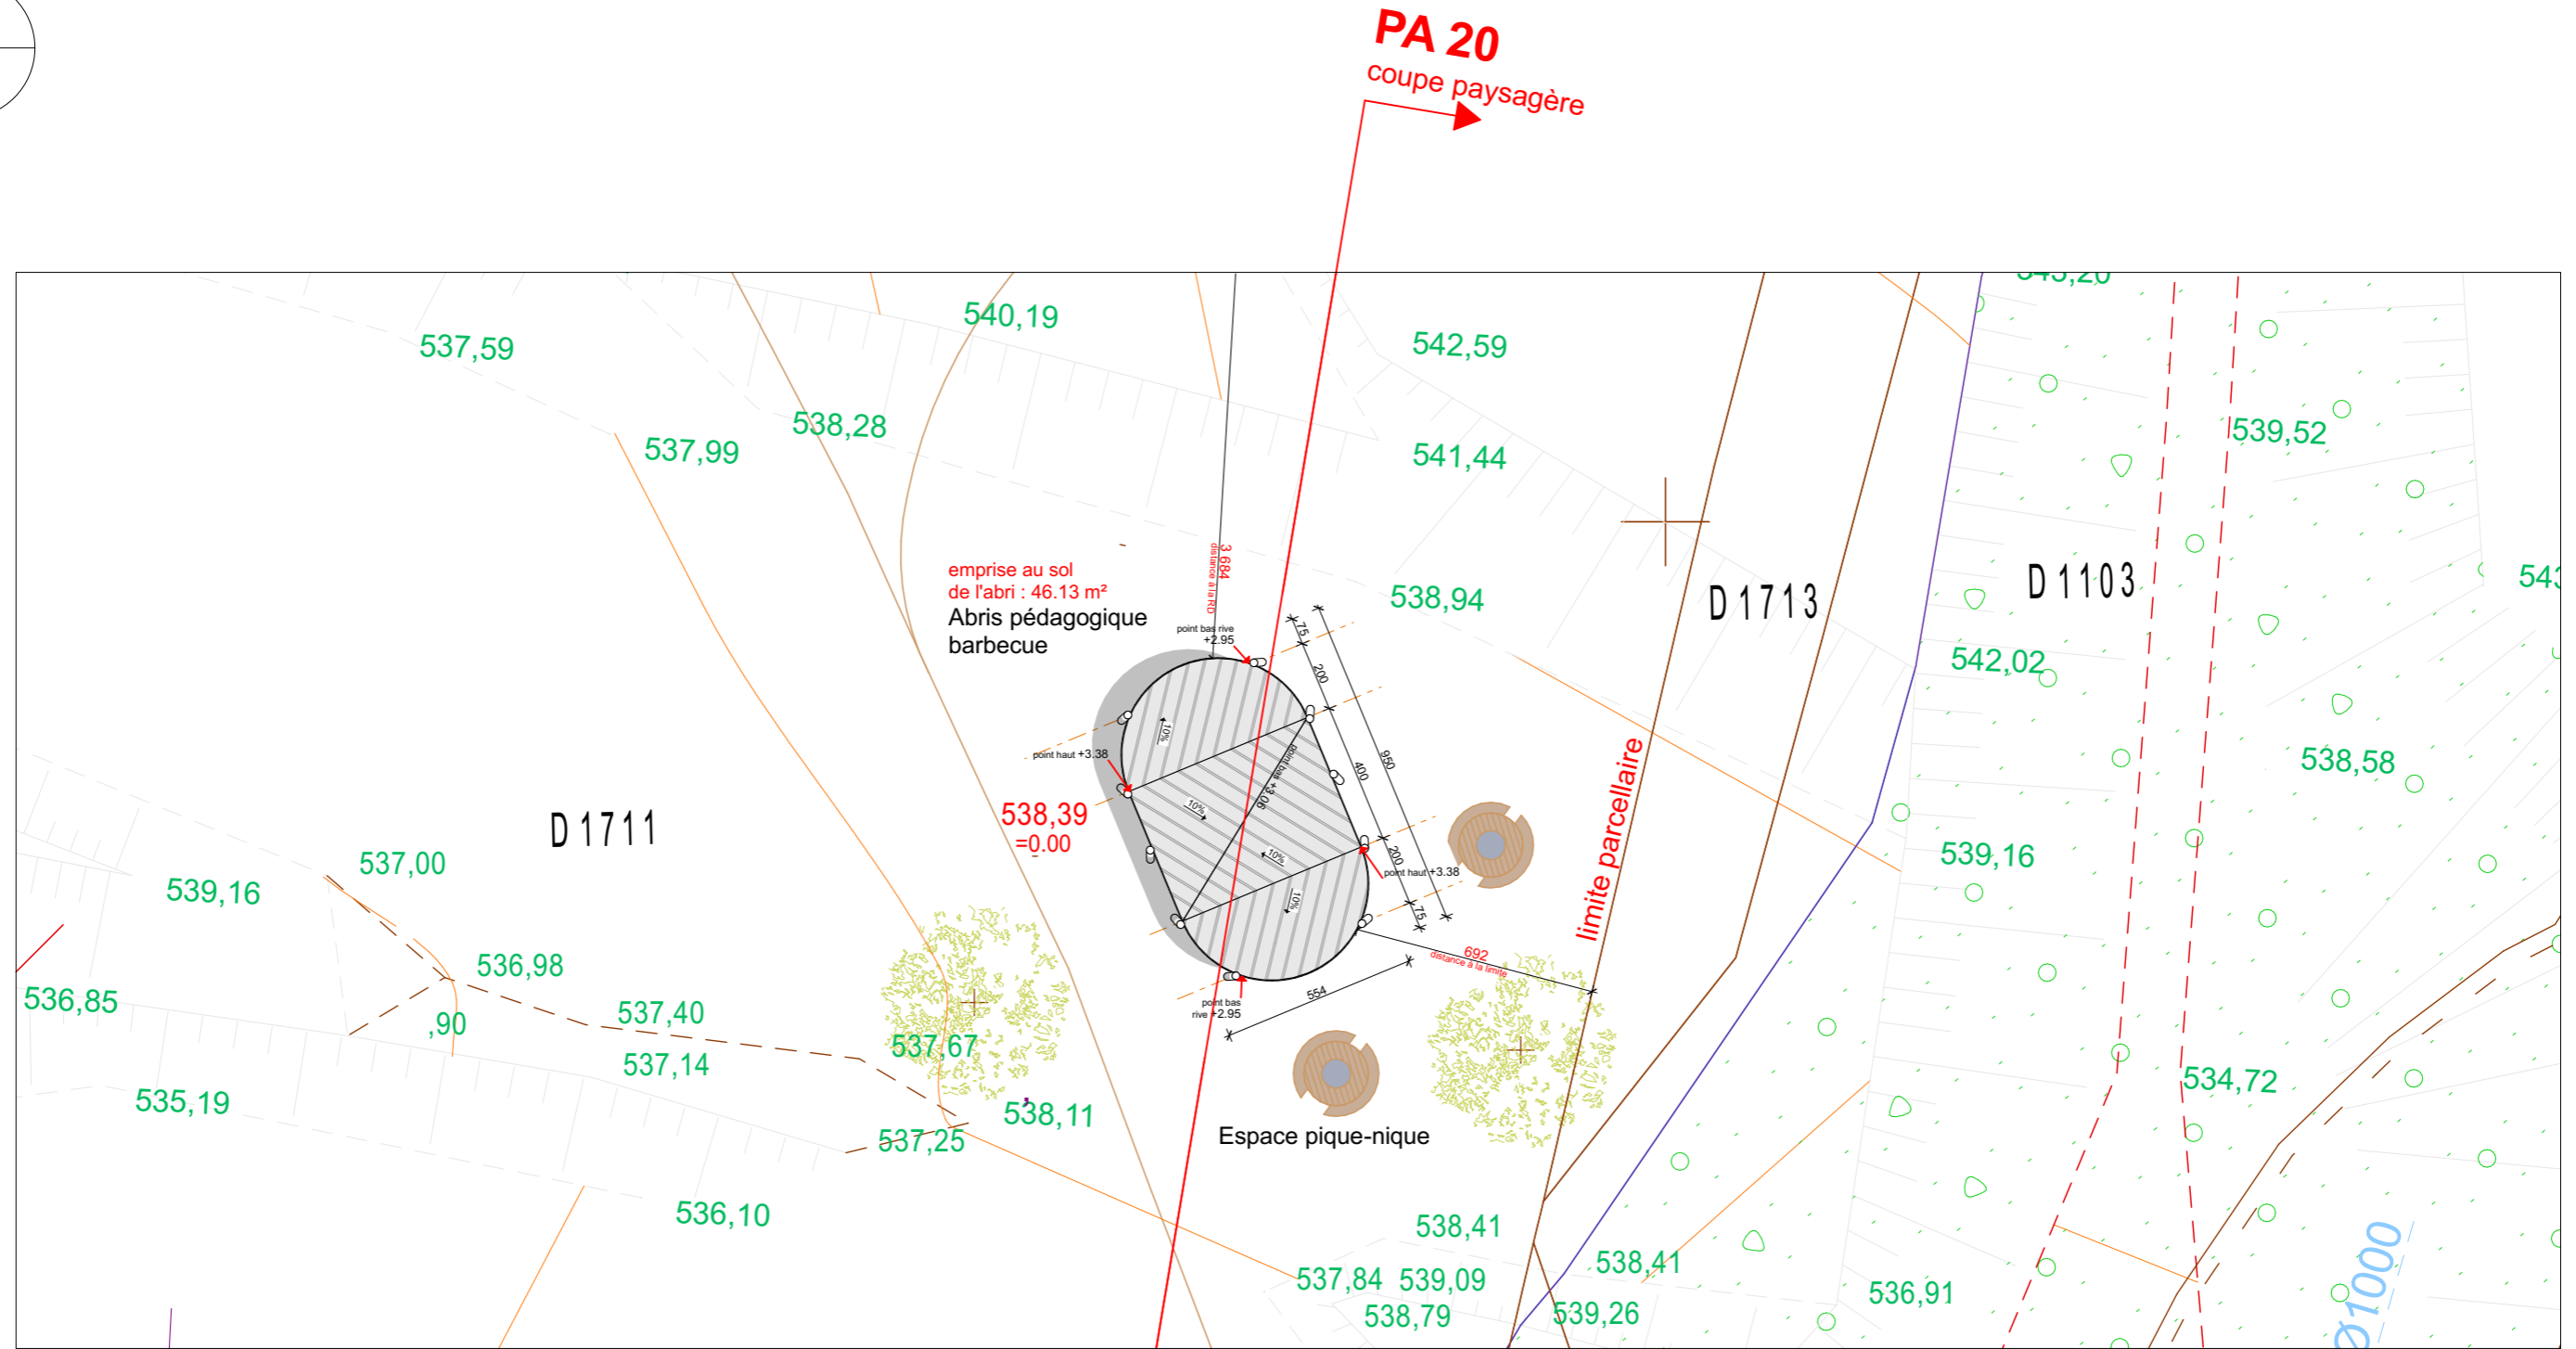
PA 20
coupe paysagère

540,19
537,59
542,59
538,28
537,99
541,44
539,52
emprise au sol
de l'abri : 46.13 m²
Abris pédagogique
barbecue
3.684
distance à la RD
point bas rive
+2.95
538,94
D 1713
D 1103
542,02
75
200
400
950
200
75
10%
10%
10%
10%
point haut +3.38
point bas +3.06
538,39
=0.00
point haut +3.38
limite parcellaire
538,58
D 1711
539,16
537,00
539,16
692
distance à la limite
536,98
536,85
554
point bas
rive +2.95
,90
537,40
537,67
537,14
534,72
535,19
538,11
Espace pique-nique
537,25
536,10
538,41
538,41
537,84
539,09
538,79
539,26
536,91
Ø1000